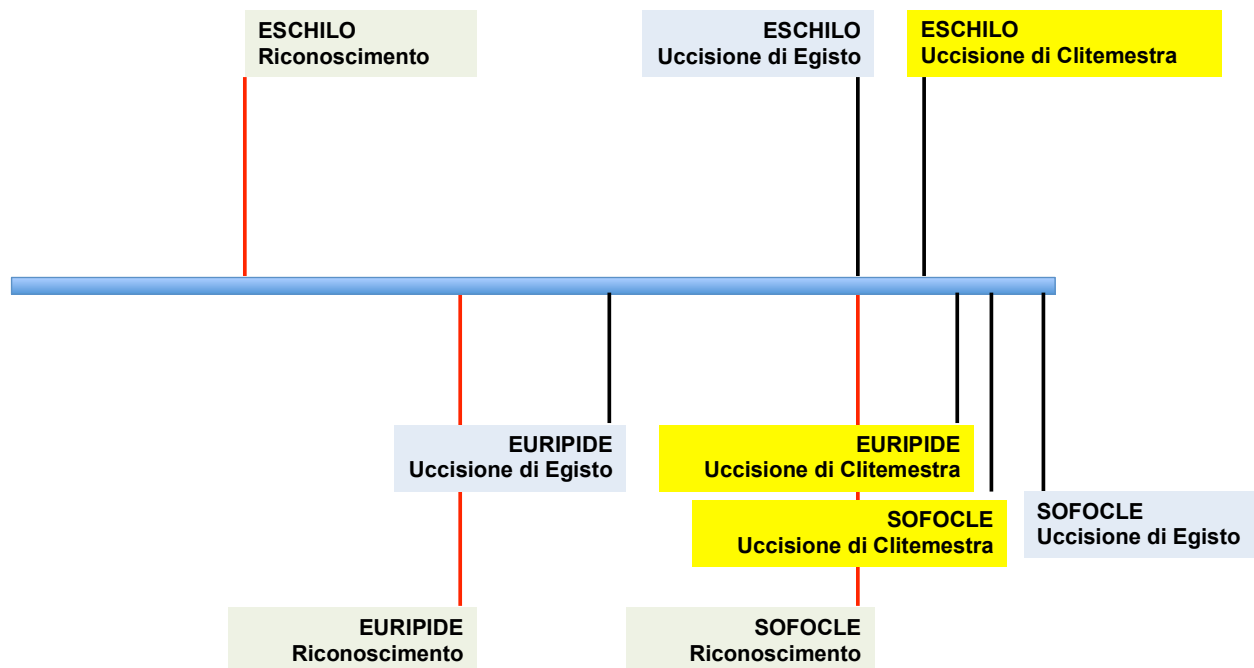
ESCHILO
Riconoscimento

ESCHILO
Uccisione di Egisto

ESCHILO
Uccisione di Clitemestra

EURIPIDE
Uccisione di Egisto

EURIPIDE
Uccisione di Clitemestra

SOFOCLE
Uccisione di Clitemestra

SOFOCLE
Uccisione di Egisto

EURIPIDE
Riconoscimento

SOFOCLE
Riconoscimento